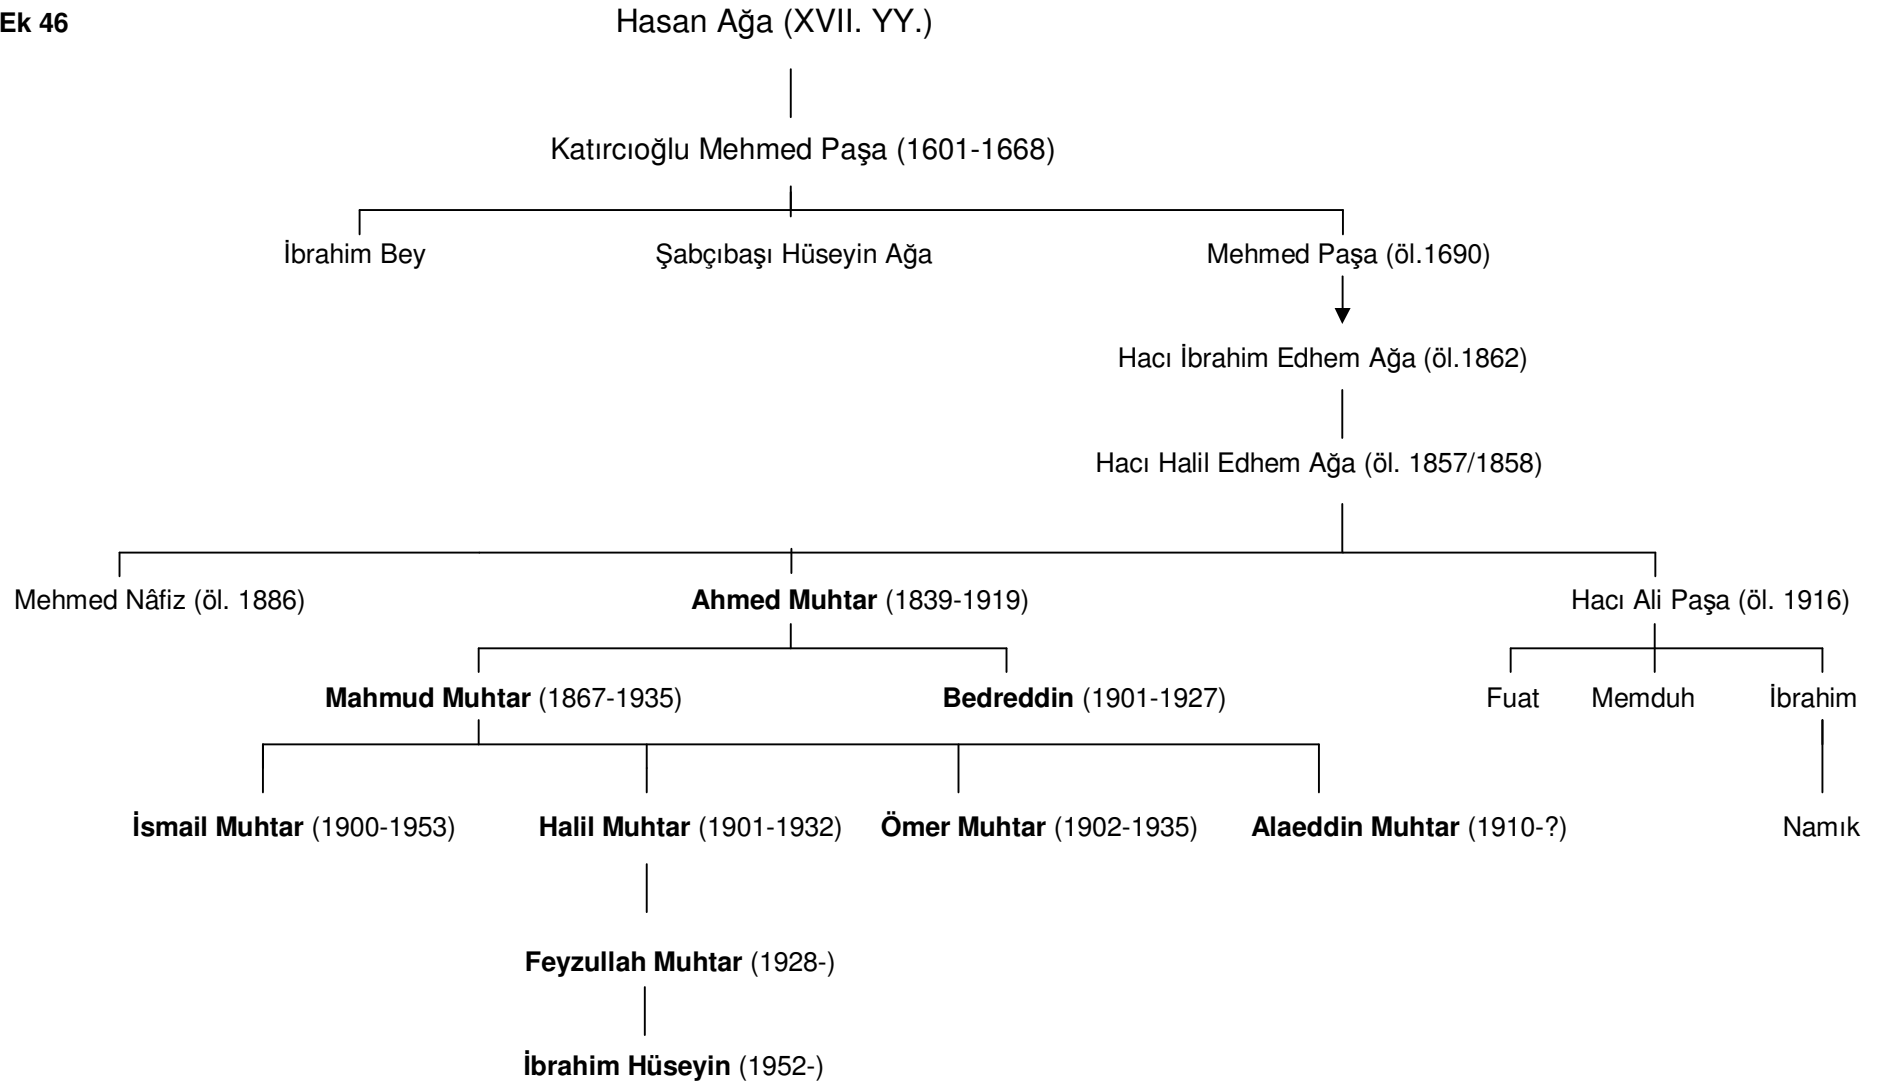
Ek 46

Hasan Ağa (XVII. YY.)

Katırcıoğlu Mehmed Paşa (1601-1668)

İbrahim Bey

Şabçıbaşı Hüseyin Ağa

Mehmed Paşa (öl.1690)

Hacı İbrahim Edhem Ağa (öl.1862)

Hacı Halil Edhem Ağa (öl. 1857/1858)

Mehmed Nâfiz (öl. 1886)

Ahmed Muhtar (1839-1919)

Hacı Ali Paşa (öl. 1916)

Mahmud Muhtar (1867-1935)

Bedreddin (1901-1927)

Fuat

Memduh

İbrahim

İsmail Muhtar (1900-1953)

Halil Muhtar (1901-1932)

Ömer Muhtar (1902-1935)

Alaeddin Muhtar (1910-?)

Namık

Feyzullah Muhtar (1928-)

İbrahim Hüseyin (1952-)